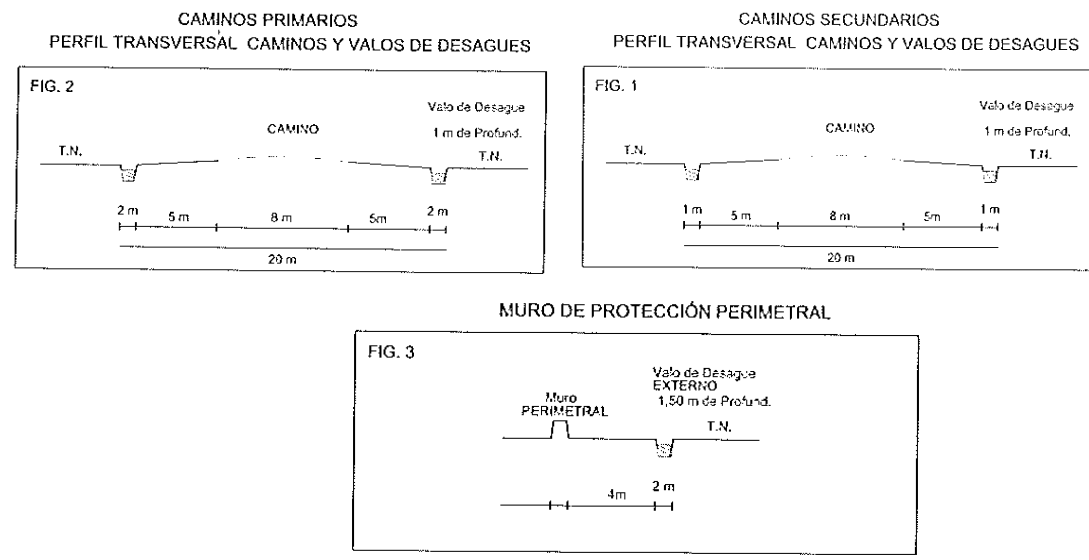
CAMINOS PRIMARIOS
PERFIL TRANSVERSAL CAMINOS Y VALOS DE DESAGUES

FIG. 2

Valo de Desague
1 m de Profund.

CAMINO

T.N.

T.N.

2 m 5 m 8 m 5m 2 m

20 m

CAMINOS SECUNDARIOS
PERFIL TRANSVERSAL CAMINOS Y VALOS DE DESAGUES

FIG. 1

Valo de Desague
1 m de Profund.

CAMINO

T.N.

T.N.

1 m 5 m 8 m 5m 1 m

20 m

MURO DE PROTECCIÓN PERIMETRAL

FIG. 3

Valo de Desague
EXTERNO
1,50 m de Profund.

Muro
PERIMETRAL

T.N.

4m 2 m